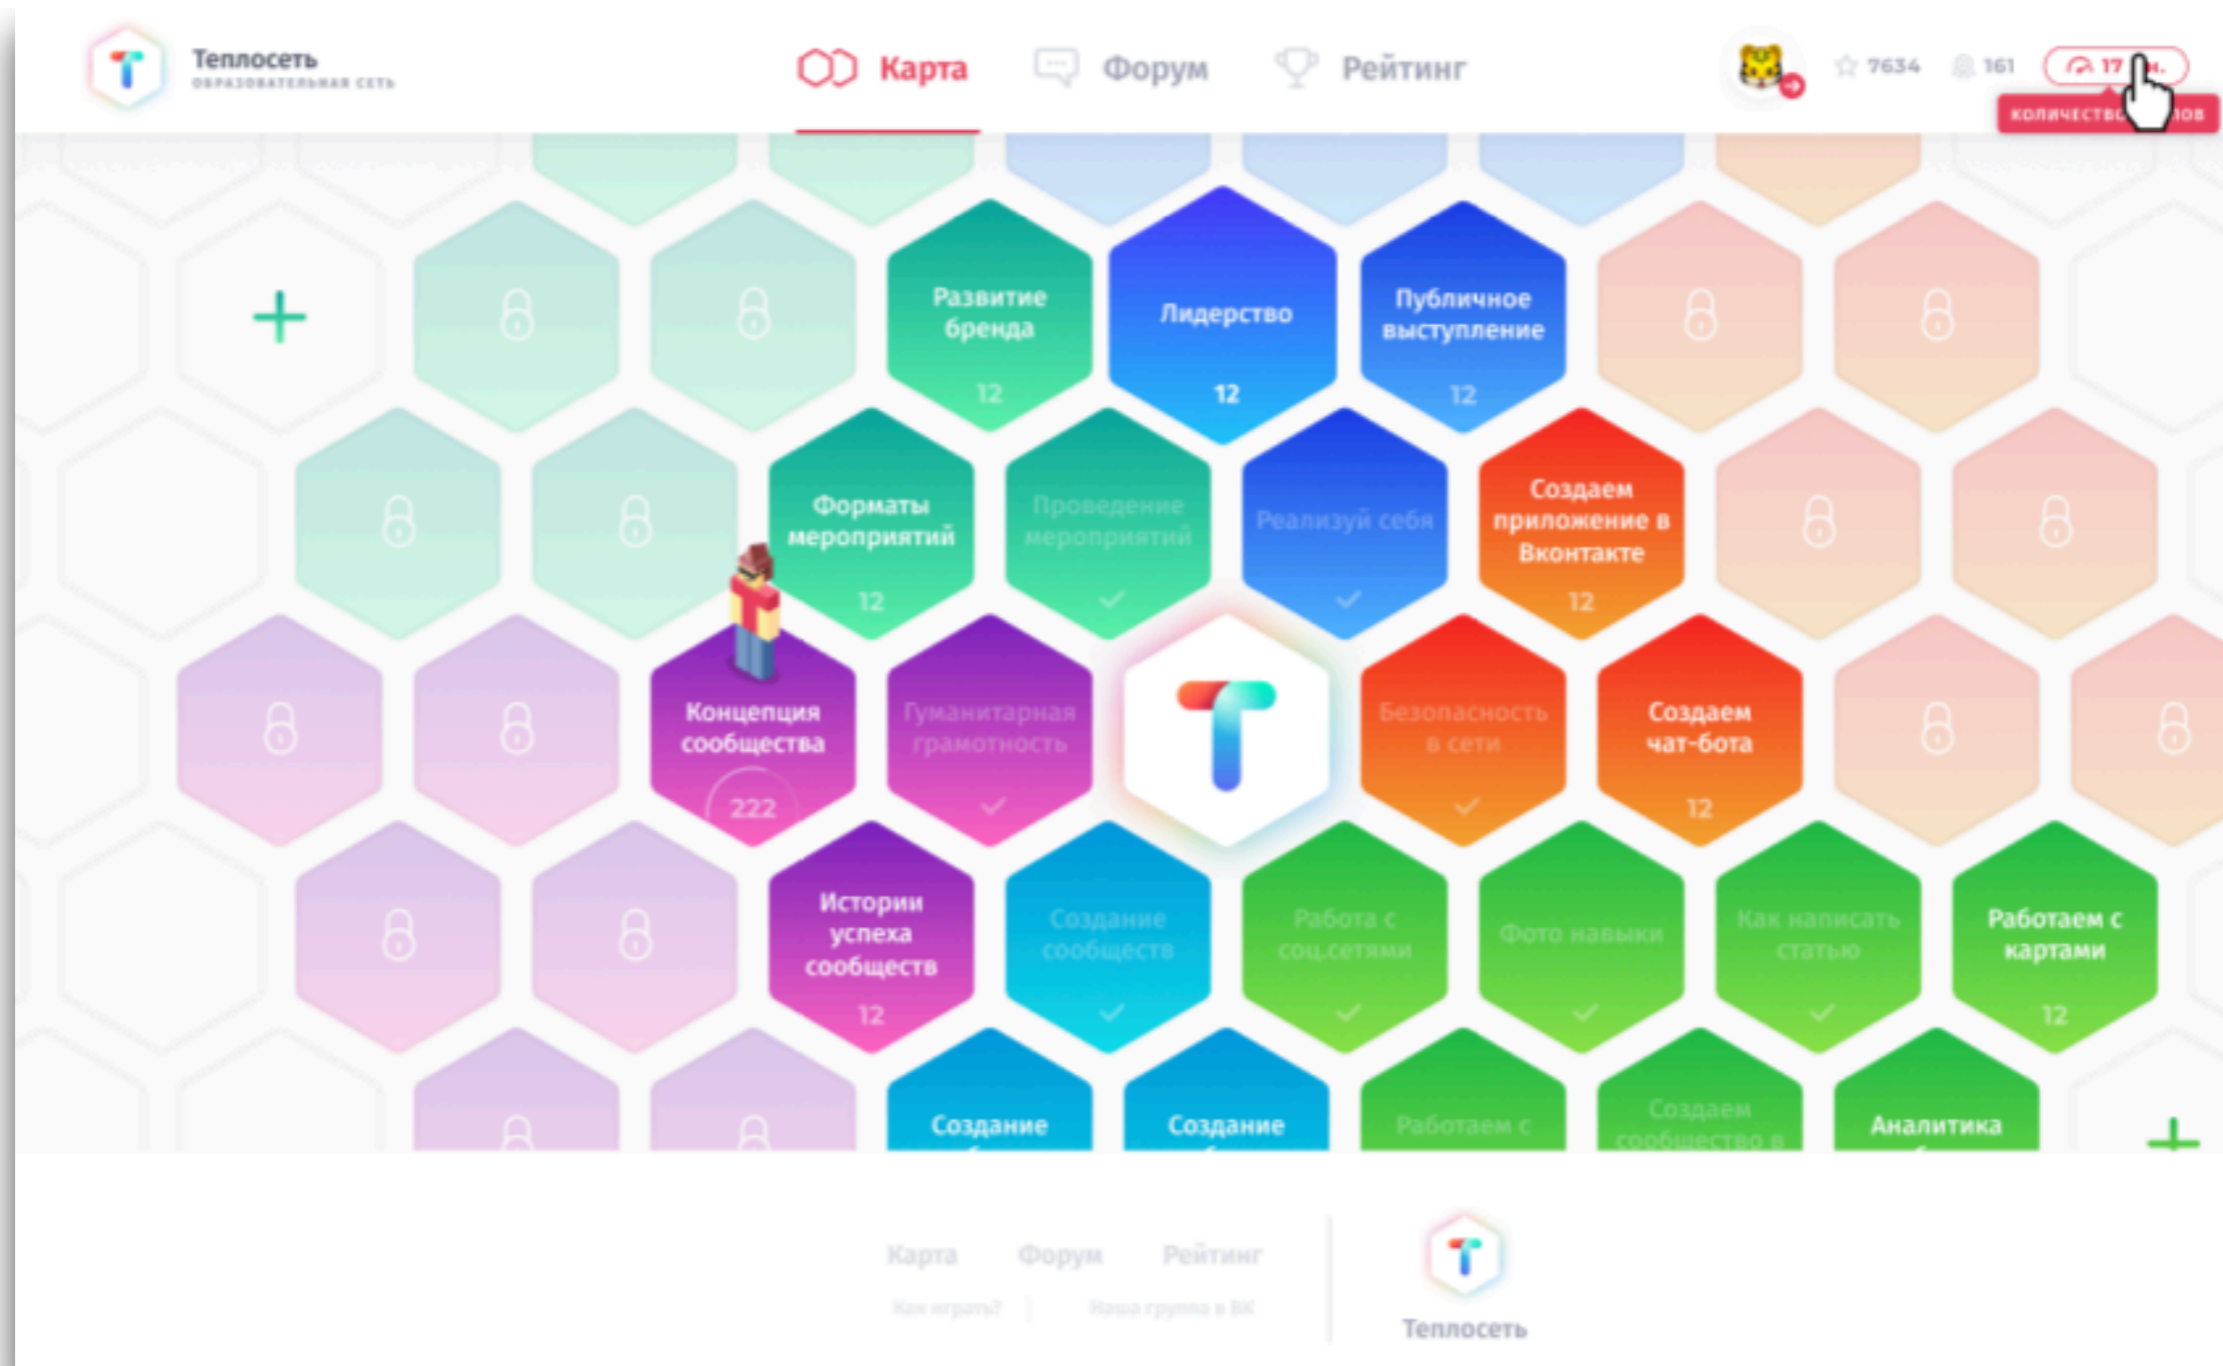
Теплосеть
ОБРАЗОВАТЕЛЬНАЯ СЕТЬ

Карта Форум Рейтинг

7634 161 17 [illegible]н.
количество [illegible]ов

Развитие бренда
12

Лидерство
12

Публичное выступление
12

Форматы мероприятий
12

Проведение мероприятий

Реализуй себя

Создаем приложение в Вконтакте
12

Концепция сообщества
222

Гуманитарная грамотность

Безопасность в сети

Создаем чат-бота
12

Истории успеха сообществ
12

Создание сообществ

Работа с соц.сетями

Фото навыки

Как написать статью

Работаем с картами
12

Создание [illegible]

Создание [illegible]

Работаем с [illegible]

Создаем сообщество в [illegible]

Аналитика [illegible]

Карта Форум Рейтинг
Как играть? Наша группа в ВК

Теплосеть